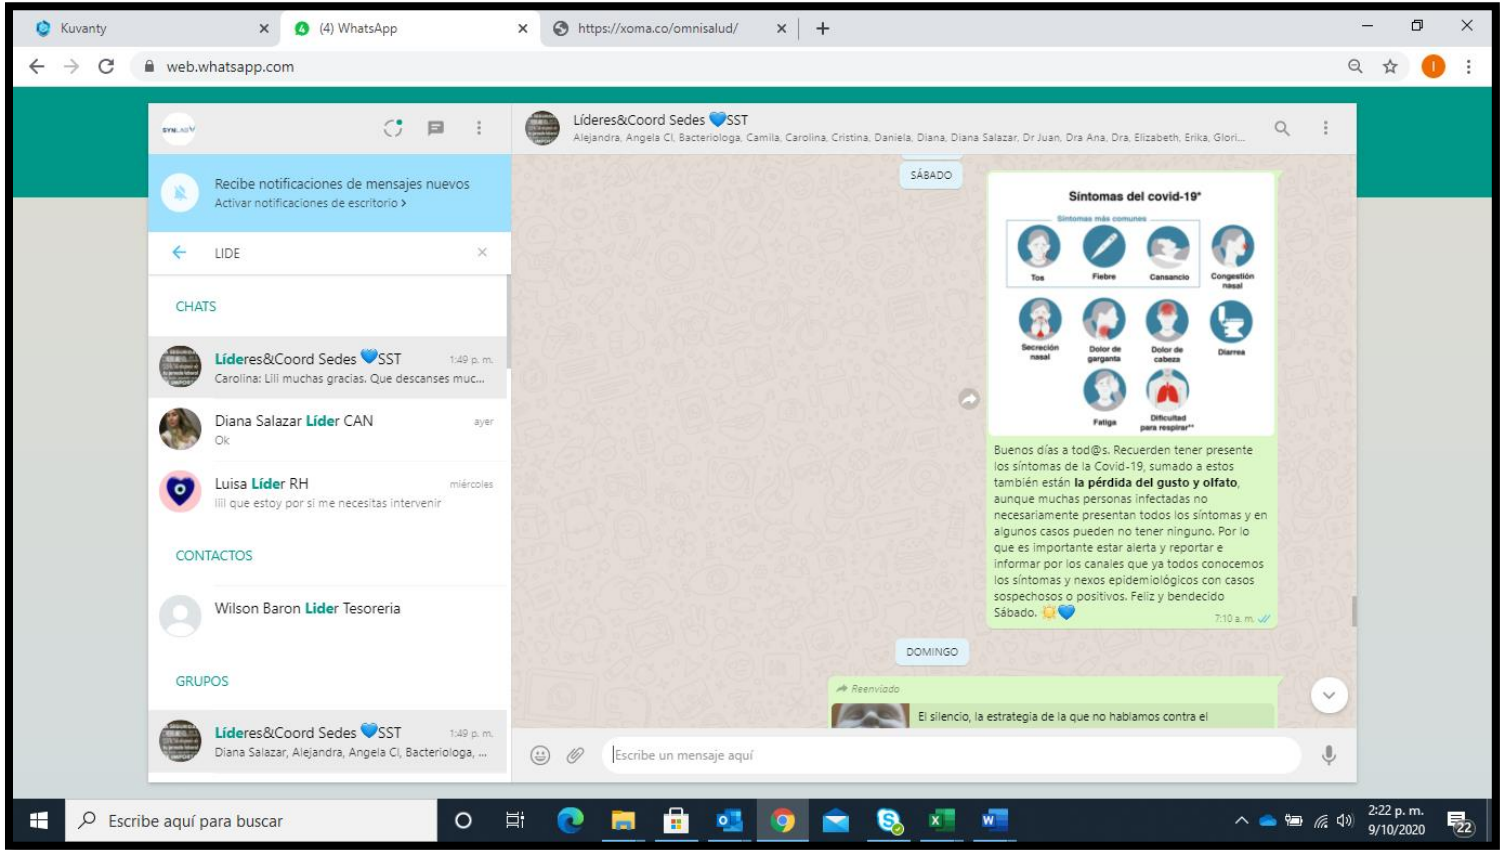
Kuvanty
(4) WhatsApp
https://xoma.co/omnisalud/
web.whatsapp.com

Recibe notificaciones de mensajes nuevos
Activar notificaciones de escritorio >

LIDE

CHATS

Líderes&Coord Sedes 💙SST 1:49 p. m.
Carolina: Lili muchas gracias. Que descanses muc...

Diana Salazar Líder CAN ayer
Ok

Luisa Líder RH miércoles
lili que estoy por si me necesitas intervenir

CONTACTOS

Wilson Baron Lider Tesoreria

GRUPOS

Líderes&Coord Sedes 💙SST 1:49 p. m.
Diana Salazar, Alejandra, Angela Cl, Bacteriologa, ...

Líderes&Coord Sedes 💙SST
Alejandra, Angela Cl, Bacteriologa, Camila, Carolina, Cristina, Daniela, Diana, Diana Salazar, Dr Juan, Dra Ana, Dra, Elizabeth, Erika, Glori...

SÁBADO

Síntomas del covid-19*
Síntomas más comunes
Tos
Fiebre
Cansancio
Congestión nasal
Secreción nasal
Dolor de garganta
Dolor de cabeza
Diarrea
Fatiga
Dificultad para respirar**

Buenos días a tod@s. Recuerden tener presente los síntomas de la Covid-19, sumado a estos también están la pérdida del gusto y olfato, aunque muchas personas infectadas no necesariamente presentan todos los síntomas y en algunos casos pueden no tener ninguno. Por lo que es importante estar alerta y reportar e informar por los canales que ya todos conocemos los síntomas y nexos epidemiológicos con casos sospechosos o positivos. Feliz y bendecido Sábado. 🌞💙
7:10 a. m.

DOMINGO

Reenviado
El silencio, la estrategia de la que no hablamos contra el

Escribe un mensaje aquí

Escribe aquí para buscar
2:22 p. m.
9/10/2020
22